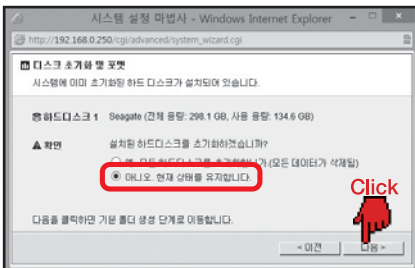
시스템 설정 마법사 - Windows Internet Explorer

http://192.168.0.250/cgi/advanced/system_wizard.cgi

디스크 초기화 및 포맷

시스템에 이미 초기화된 하드 디스크가 설치되어 있습니다.

하드디스크 1 Seagate (전체 용량: 298.1 GB, 사용 용량: 134.6 GB)

확인 설치된 하드디스크를 초기화하겠습니까?

예, 모든 하드디스크를 초기화합니다.(모든 데이터가 삭제됨)

아니오, 현재 상태를 유지합니다.

Click

다음을 클릭하면 기본 폴더 생성 단계로 이동합니다.

< 이전 다음 >